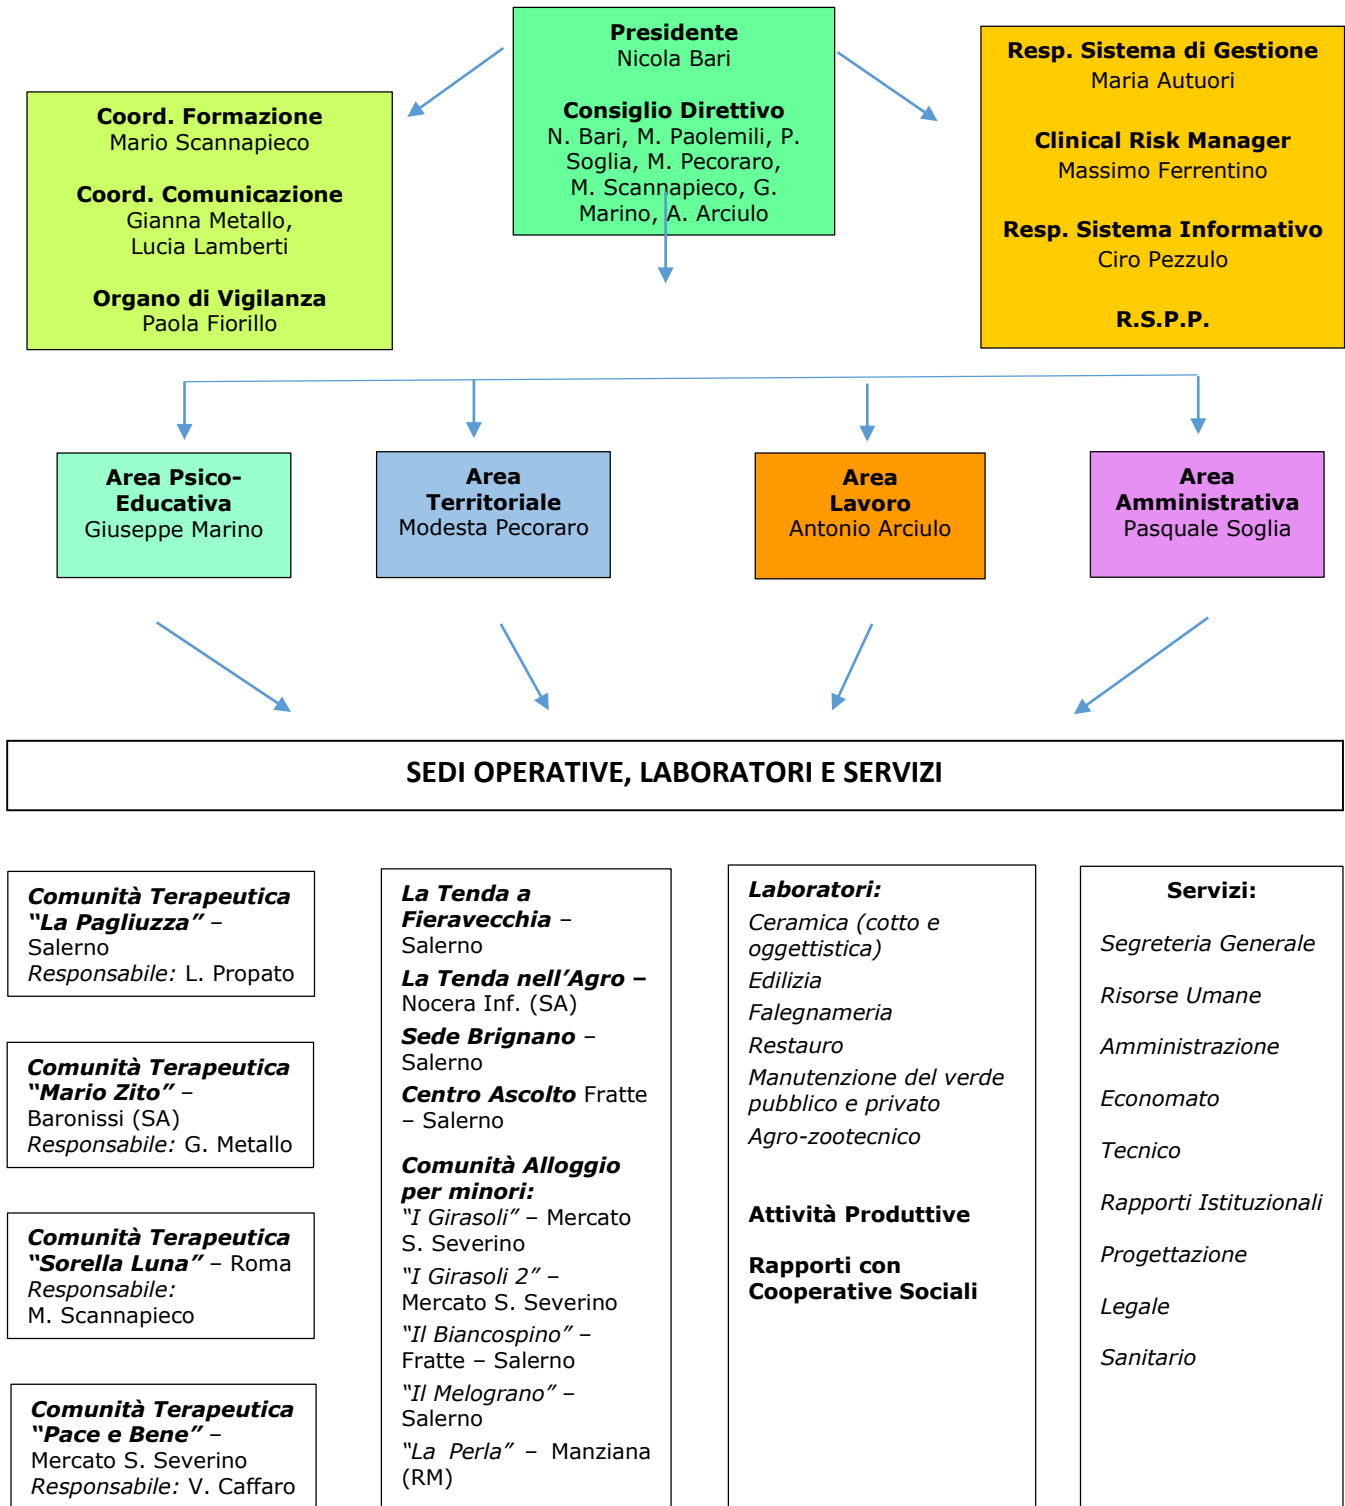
Presidente
Nicola Bari

Consiglio Direttivo
N. Bari, M. Paolemili, P. Soglia, M. Pecoraro, M. Scannapieco, G. Marino, A. Arciulo

Coord. Formazione
Mario Scannapieco

Coord. Comunicazione
Gianna Metallo, Lucia Lamberti

Organo di Vigilanza
Paola Fiorillo

Resp. Sistema di Gestione
Maria Autuori

Clinical Risk Manager
Massimo Ferrentino

Resp. Sistema Informativo
Ciro Pezzulo

R.S.P.P.

Area Psico-Educativa
Giuseppe Marino

Area Territoriale
Modesta Pecoraro

Area Lavoro
Antonio Arciulo

Area Amministrativa
Pasquale Soglia

SEDI OPERATIVE, LABORATORI E SERVIZI

Comunità Terapeutica "La Pagliuzza" – Salerno
Responsabile: L. Propato

Comunità Terapeutica "Mario Zito" – Baronissi (SA)
Responsabile: G. Metallo

Comunità Terapeutica "Sorella Luna" – Roma
Responsabile: M. Scannapieco

Comunità Terapeutica "Pace e Bene" – Mercato S. Severino
Responsabile: V. Caffaro

La Tenda a Fieravecchia – Salerno
La Tenda nell'Agro – Nocera Inf. (SA)
Sede Brignano – Salerno
Centro Ascolto Fratte – Salerno

Comunità Alloggio per minori:
"I Girasoli" – Mercato S. Severino
"I Girasoli 2" – Mercato S. Severino
"Il Biancospino" – Fratte – Salerno
"Il Melograno" – Salerno
"La Perla" – Manziana (RM)

Laboratori:
Ceramica (cotto e oggettistica)
Edilizia
Falegnameria
Restauro
Manutenzione del verde pubblico e privato
Agro-zootecnico

Attività Produttive

Rapporti con Cooperative Sociali

Servizi:
Segreteria Generale
Risorse Umane
Amministrazione
Economato
Tecnico
Rapporti Istituzionali
Progettazione
Legale
Sanitario